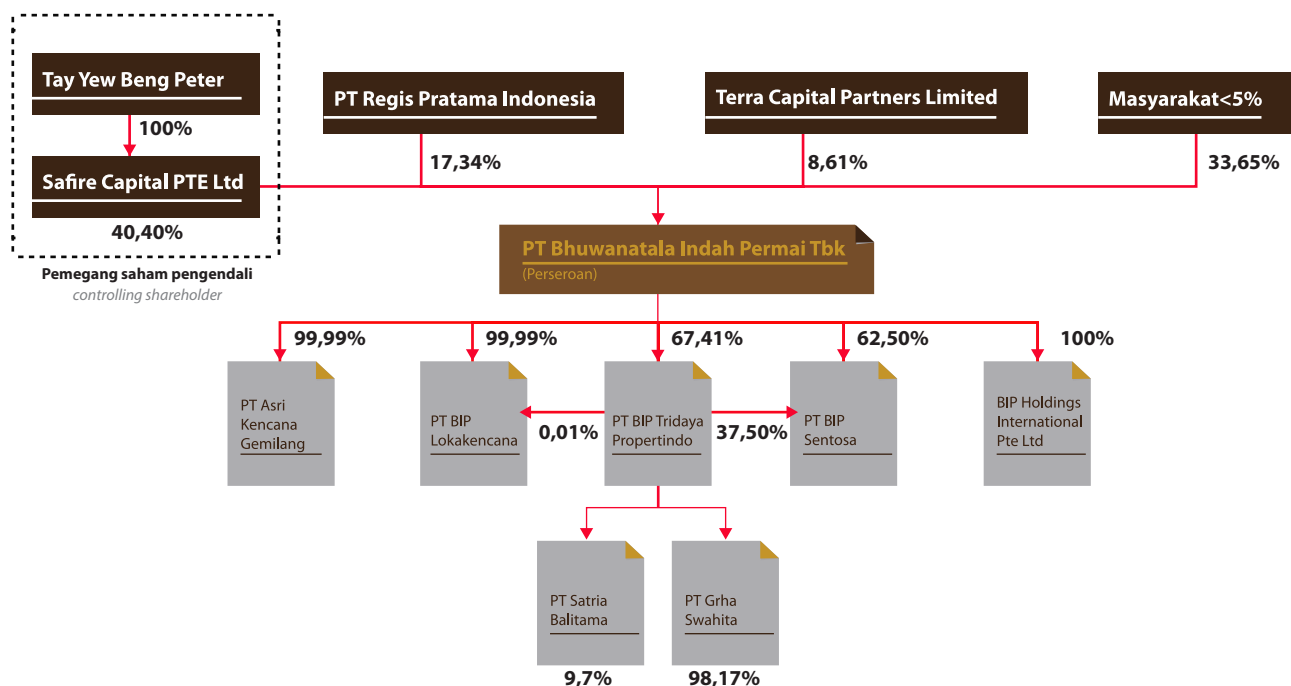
Tay Yew Beng Peter

100%

Safire Capital PTE Ltd

40,40%

Pemegang saham pengendali
controlling shareholder

PT Regis Pratama Indonesia

17,34%

Terra Capital Partners Limited

8,61%

Masyarakat<5%

33,65%

PT Bhuwanatala Indah Permai Tbk
(Perseroan)

99,99%

PT Asri Kencana Gemilang

99,99%

PT BIP Lokakencana

0,01%

67,41%

PT BIP Tridaya Propertindo

37,50%

62,50%

PT BIP Sentosa

100%

BIP Holdings International Pte Ltd

PT Satria Balitama

9,7%

PT Grha Swahita

98,17%